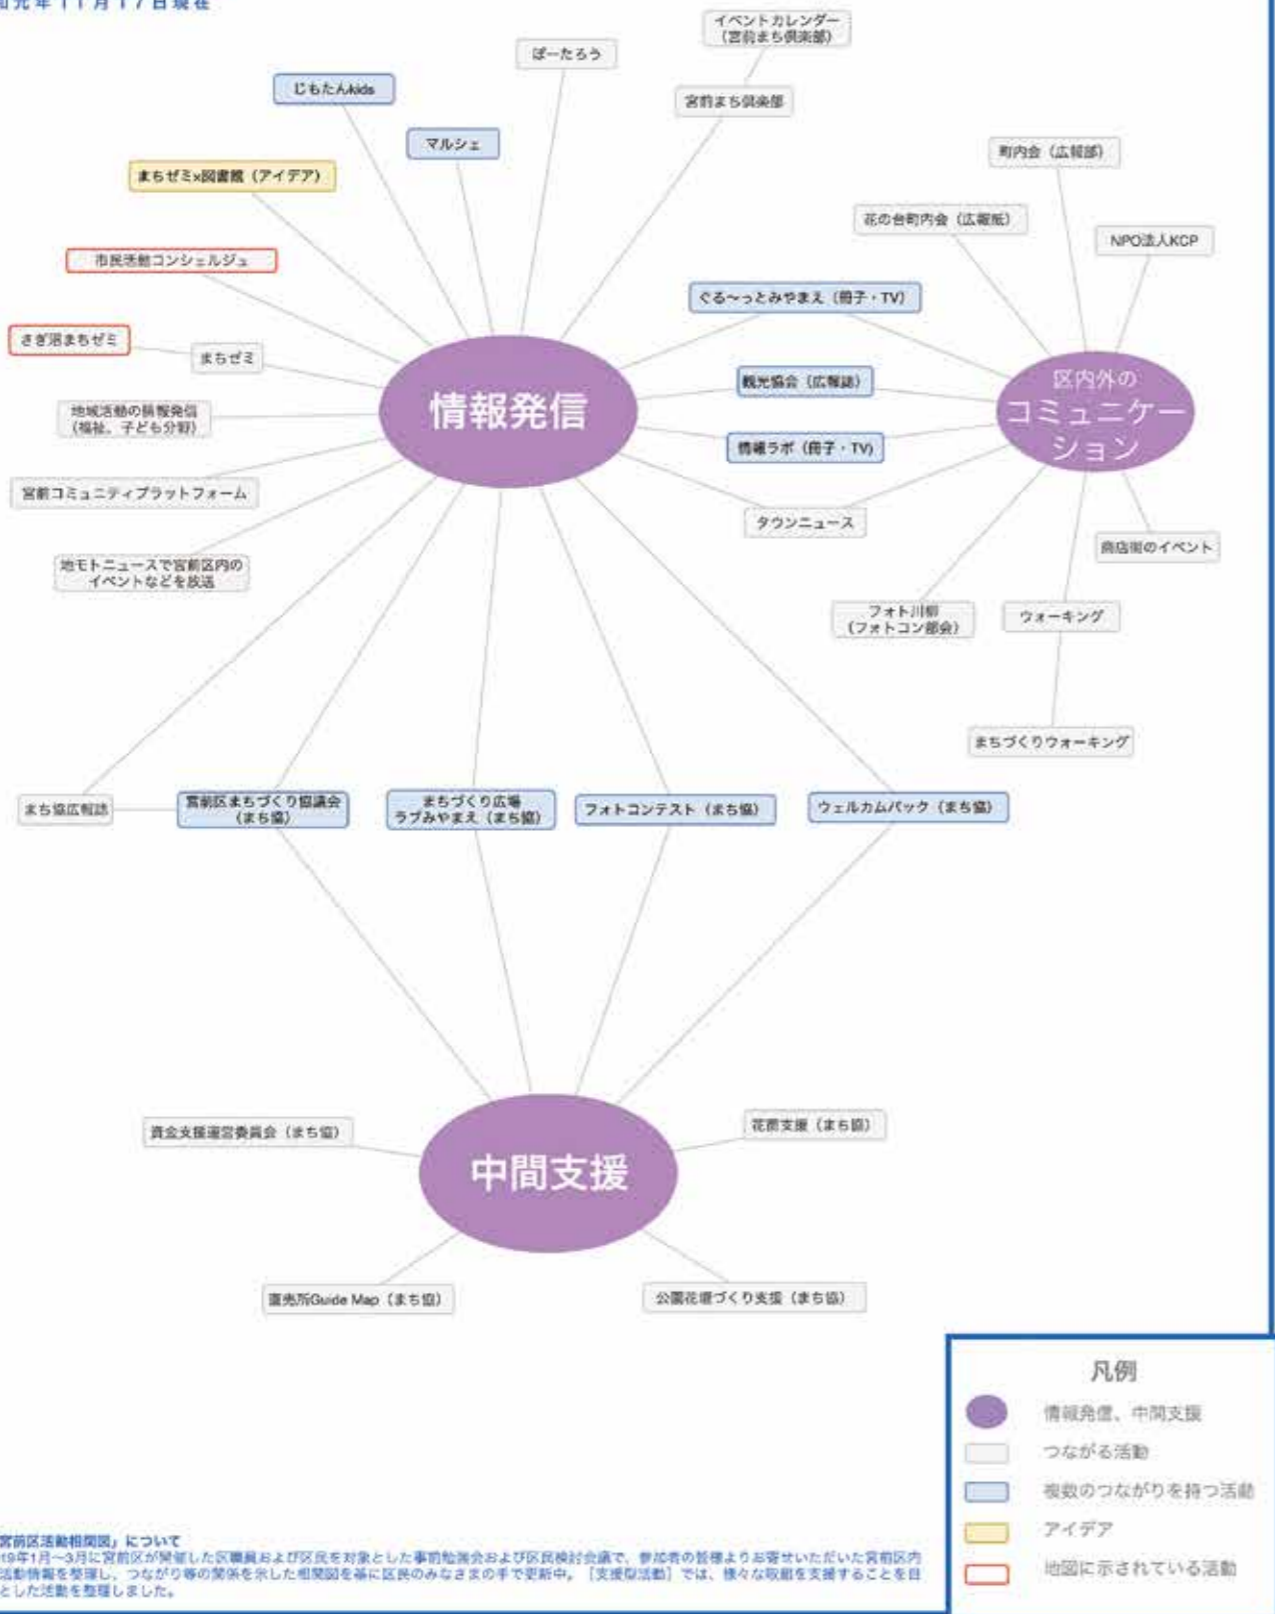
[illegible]元年11月17日現在

イベントカレンダー（宮前まち倶楽部）

ぱーたろう

じもたんkids

宮前まち倶楽部

マルシェ

町内会（広報部）

まちゼミ×図書館（アイデア）

花の台町内会（広報紙）

NPO法人KCP

市民活動コンシェルジュ

ぐる〜っとみやまえ（冊子・TV）

さぎ沼まちゼミ

まちゼミ

区内外のコミュニケーション

観光協会（広報誌）

地域活動の情報発信（福祉、子ども分野）

情報発信

情報ラボ（冊子・TV）

宮前コミュニティプラットフォーム

タウンニュース

商店街のイベント

地モトニュースで宮前区内のイベントなどを放送

フォト川柳（フォトコン部会）

ウォーキング

まちづくりウォーキング

まち協広報誌

宮前区まちづくり協議会（まち協）

まちづくり広場ラブみやまえ（まち協）

フォトコンテスト（まち協）

ウェルカムパック（まち協）

資金支援運営委員会（まち協）

花苗支援（まち協）

中間支援

直売所Guide Map（まち協）

公園花壇づくり支援（まち協）

凡例

情報発信、中間支援

つながる活動

複数のつながりを持つ活動

アイデア

地図に示されている活動

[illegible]宮前区活動相関図」について
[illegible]19年1月〜3月に宮前区が開催した区職員および区民を対象とした事前勉強会および区民検討会議で、参加者の皆様よりお寄せいただいた宮前区内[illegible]活動情報を整理し、つながり等の関係を示した相関図を基に区民のみなさまの手で更新中。［支援型活動］では、様々な取組を支援することを目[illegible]とした活動を整理しました。